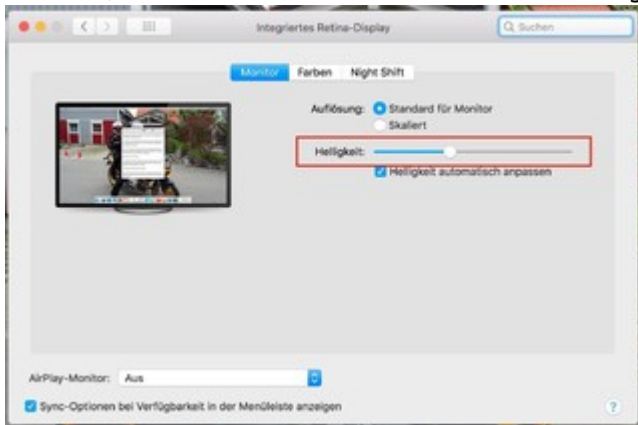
Integriertes Retina-Display

Suchen

Monitor Farben Night Shift

Auflösung: Standard für Monitor

Skaliert

Helligkeit:

Helligkeit automatisch anpassen

AirPlay-Monitor: Aus

Sync-Optionen bei Verfügbarkeit in der Menüleiste anzeigen

?